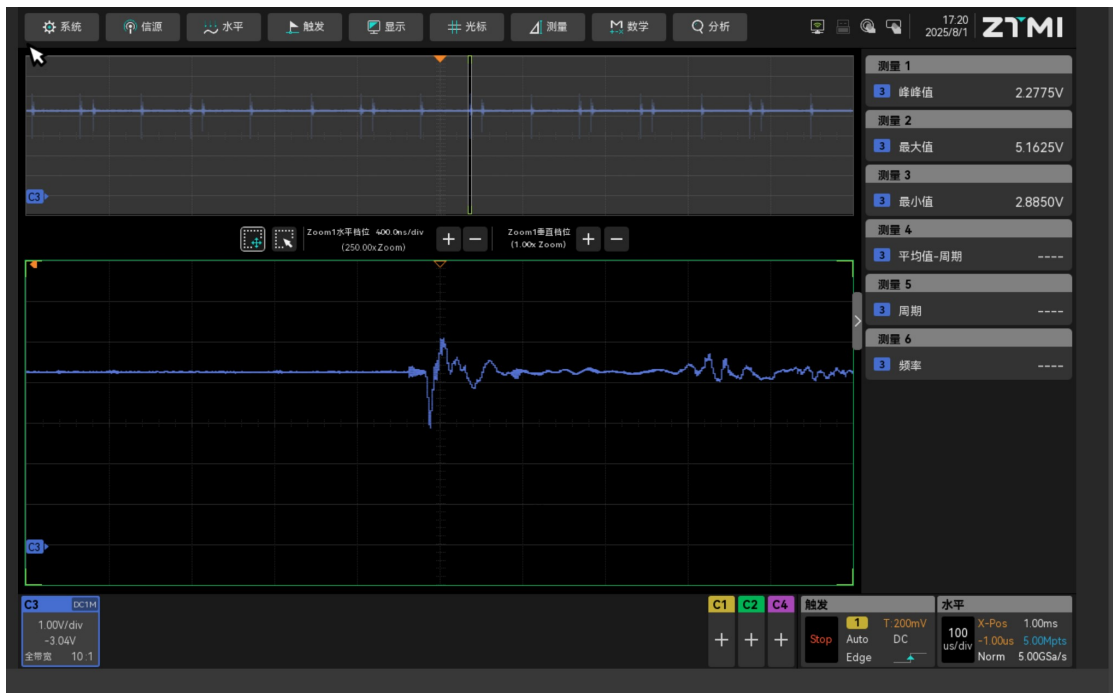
系统 信源 水平 触发 显示 光标 测量 数学 分析

17:20
2025/8/1
ZTMI

C3

Zoom1水平档位 400.0ns/div
(250.00xZoom)

Zoom1垂直档位
(1.00x Zoom)

C3

测量 1
3 峰峰值 2.2775V
测量 2
3 最大值 5.1625V
测量 3
3 最小值 2.8850V
测量 4
3 平均值-周期 ----
测量 5
3 周期 ----
测量 6
3 频率 ----

C3 DC1M
1.00V/div
-3.04V
全带宽 10:1

C1 C2 C4

触发
Stop
1
Auto
Edge
T:200mV
DC

水平
100 us/div
X-Pos 1.00ms
-1.00us 5.00Mpts
Norm 5.00GSa/s